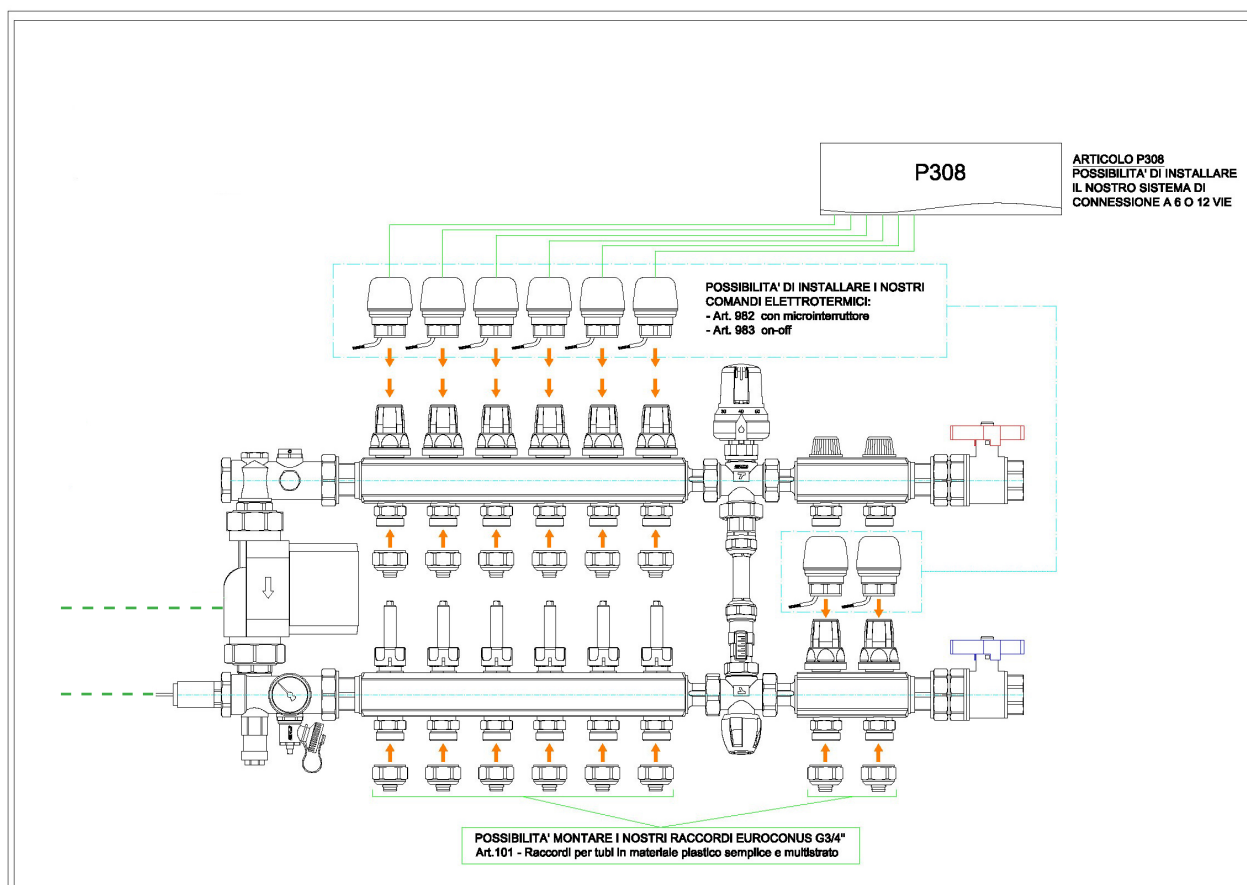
P308

ARTICOLO P308
POSSIBILITA' DI INSTALLARE IL NOSTRO SISTEMA DI CONNESSIONE A 6 O 12 VIE

POSSIBILITA' DI INSTALLARE I NOSTRI COMANDI ELETTROTERMICI:
- Art. 982 con microinterruttore
- Art. 983 on-off

30 40 60

POSSIBILITA' MONTARE I NOSTRI RACCORDI EUROCONUS G3/4"
Art.101 - Raccordi per tubi in materiale plastico semplice e multistrato